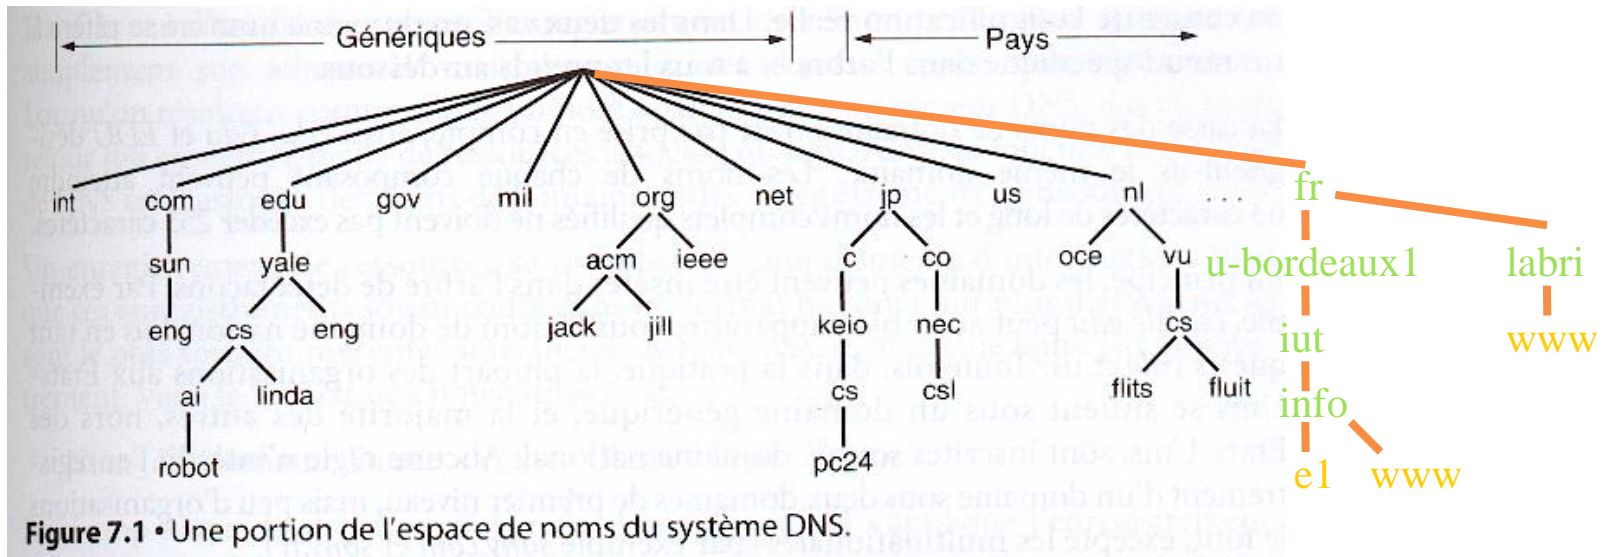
Génériques

Pays

int
com
edu
gov
mil
org
net
jp
us
nl
...
fr
sun
yale
acm
ieee
c
co
oce
vu
u-bordeaux1
labri
eng
cs
eng
jack
jill
keio
nec
cs
iut
www
ai
linda
cs
csl
flits
fluit
info
robot
pc24
e1
www

Figure 7.1 • Une portion de l'espace de noms du système DNS.